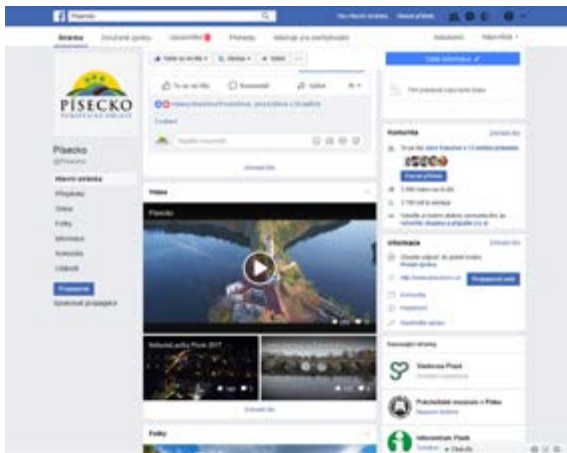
Písecko

Stránka

PÍSECKO
TURISTICKÁ OBLAST

Písecko
@Pisecko

Hlavní stránka
Příspěvky
Videa
Fotky
Informace
Komunity
Události

Propagovat
Spravovat propagace

To se mi líbí
Komentář
Sdílet

Přidat komentář...

Zobrazit vše

Videa

Písecko

Zobrazit vše

Fotky

Komunita

Zobrazit vše

Pozvat přátele

Informace

Zobrazit vše

Propagovat web

Související stránky

Sládkova Písek

Prácheňské muzeum v Písku

Informační centrum Písek

Chat